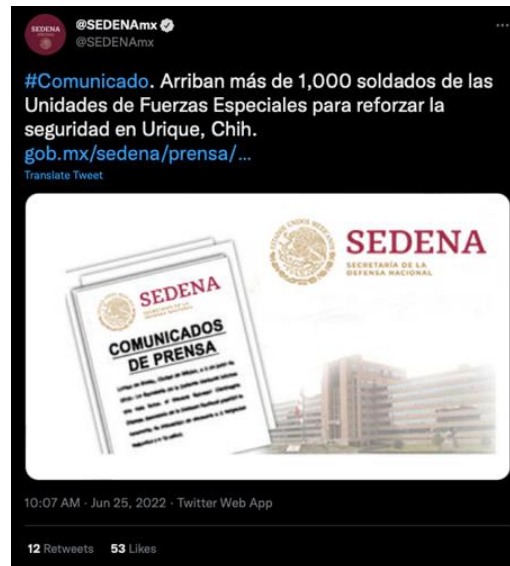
SEDENA
@SEDENAmx
@SEDENAmx

#Comunicado. Arriban más de 1,000 soldados de las Unidades de Fuerzas Especiales para reforzar la seguridad en Urique, Chih. gob.mx/sedena/prensa/...
Translate Tweet

SEDENA
SECRETARÍA DE LA DEFENSA NACIONAL

SEDENA
COMUNICADOS DE PRENSA
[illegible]

10:07 AM · Jun 25, 2022 · Twitter Web App

12 Retweets 53 Likes